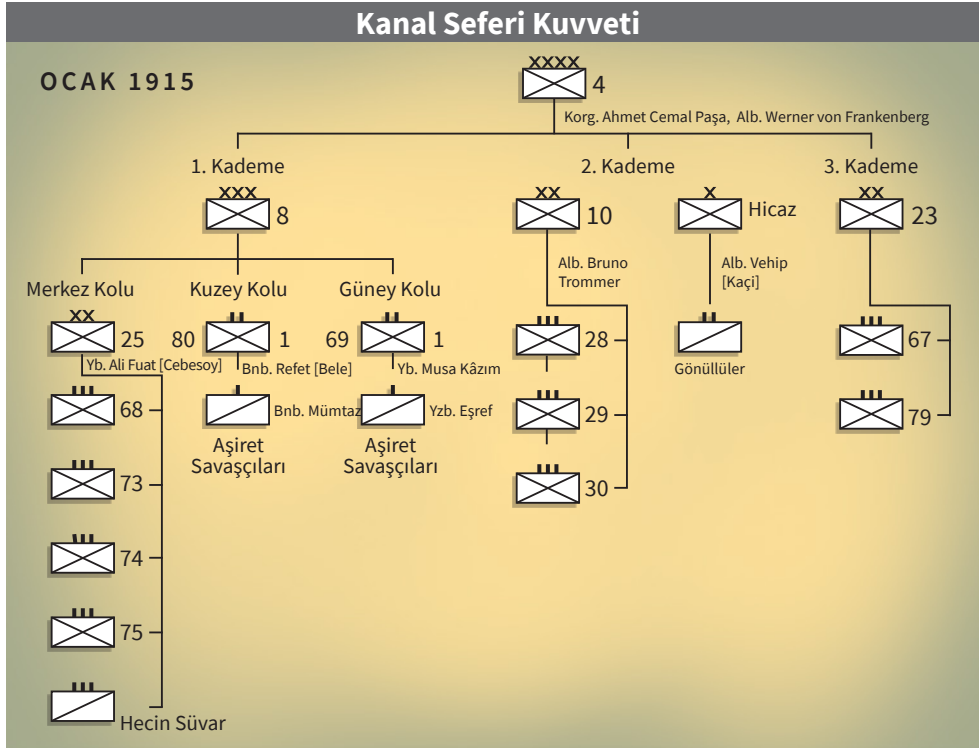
Kanal Seferi Kuvveti

OCAK 1915

XXXX 4

Korg. Ahmet Cemal Paşa, Alb. Werner von Frankenberg

1. Kademe

XXX 8

Merkez Kolu

XX 25

Yb. Ali Fuat [Cebesoy]

III 68

III 73

III 74

III 75

III Hecin Süvar

Kuzey Kolu

80 II 1

Bnb. Refet [Bele]

I Bnb. Mümtaz

Aşiret Savaşçıları

Güney Kolu

69 II 1

Yb. Musa Kâzım

I Yzb. Eşref

Aşiret Savaşçıları

2. Kademe

XX 10

Alb. Bruno Trommer

III 28

III 29

III 30

X Hicaz

Alb. Vehip [Kaçi]

II Gönüllüler

3. Kademe

XX 23

III 67

III 79